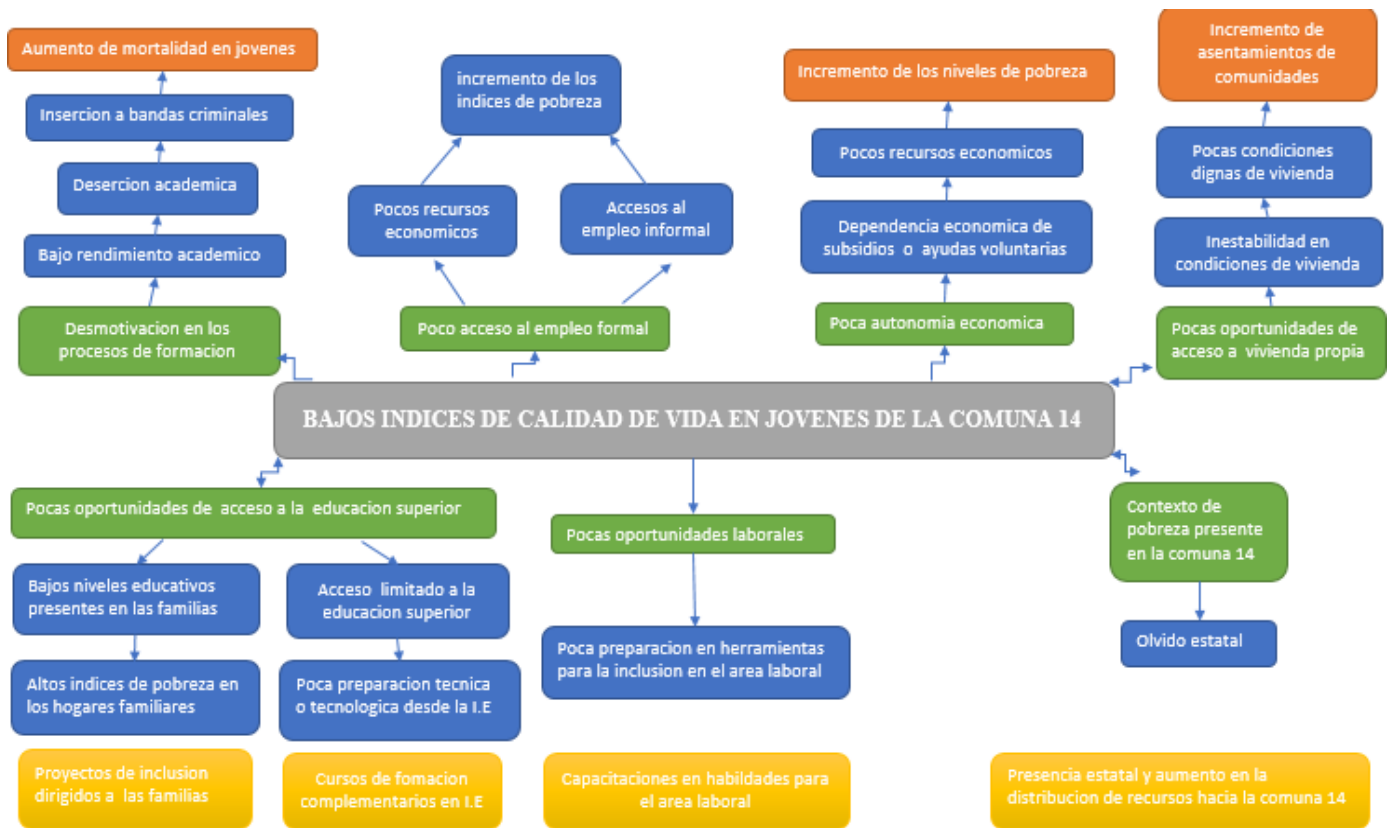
Aumento de mortalidad en jovenes

Insercion a bandas criminales

Desercion academica

Bajo rendimiento academico

Desmotivacion en los procesos de formacion

incremento de los indices de pobreza

Pocos recursos economicos

Accesos al empleo informal

Poco acceso al empleo formal

Incremento de los niveles de pobreza

Pocos recursos economicos

Dependencia economica de subsidios o ayudas voluntarias

Poca autonomia economica

Incremento de asentamientos de comunidades

Pocas condiciones dignas de vivienda

Inestabilidad en condiciones de vivienda

Pocas oportunidades de acceso a vivienda propia

BAJOS INDICES DE CALIDAD DE VIDA EN JOVENES DE LA COMUNA 14

Pocas oportunidades de acceso a la educacion superior

Bajos niveles educativos presentes en las familias

Altos indices de pobreza en los hogares familiares

Acceso limitado a la educacion superior

Poca preparacion tecnica o tecnologica desde la I.E

Pocas oportunidades laborales

Poca preparacion en herramientas para la inclusion en el area laboral

Contexto de pobreza presente en la comuna 14

Olvido estatal

Proyectos de inclusion dirigidos a las familias

Cursos de fomacion complementarios en I.E

Capacitaciones en habilidades para el area laboral

Presencia estatal y aumento en la distribucion de recursos hacia la comuna 14